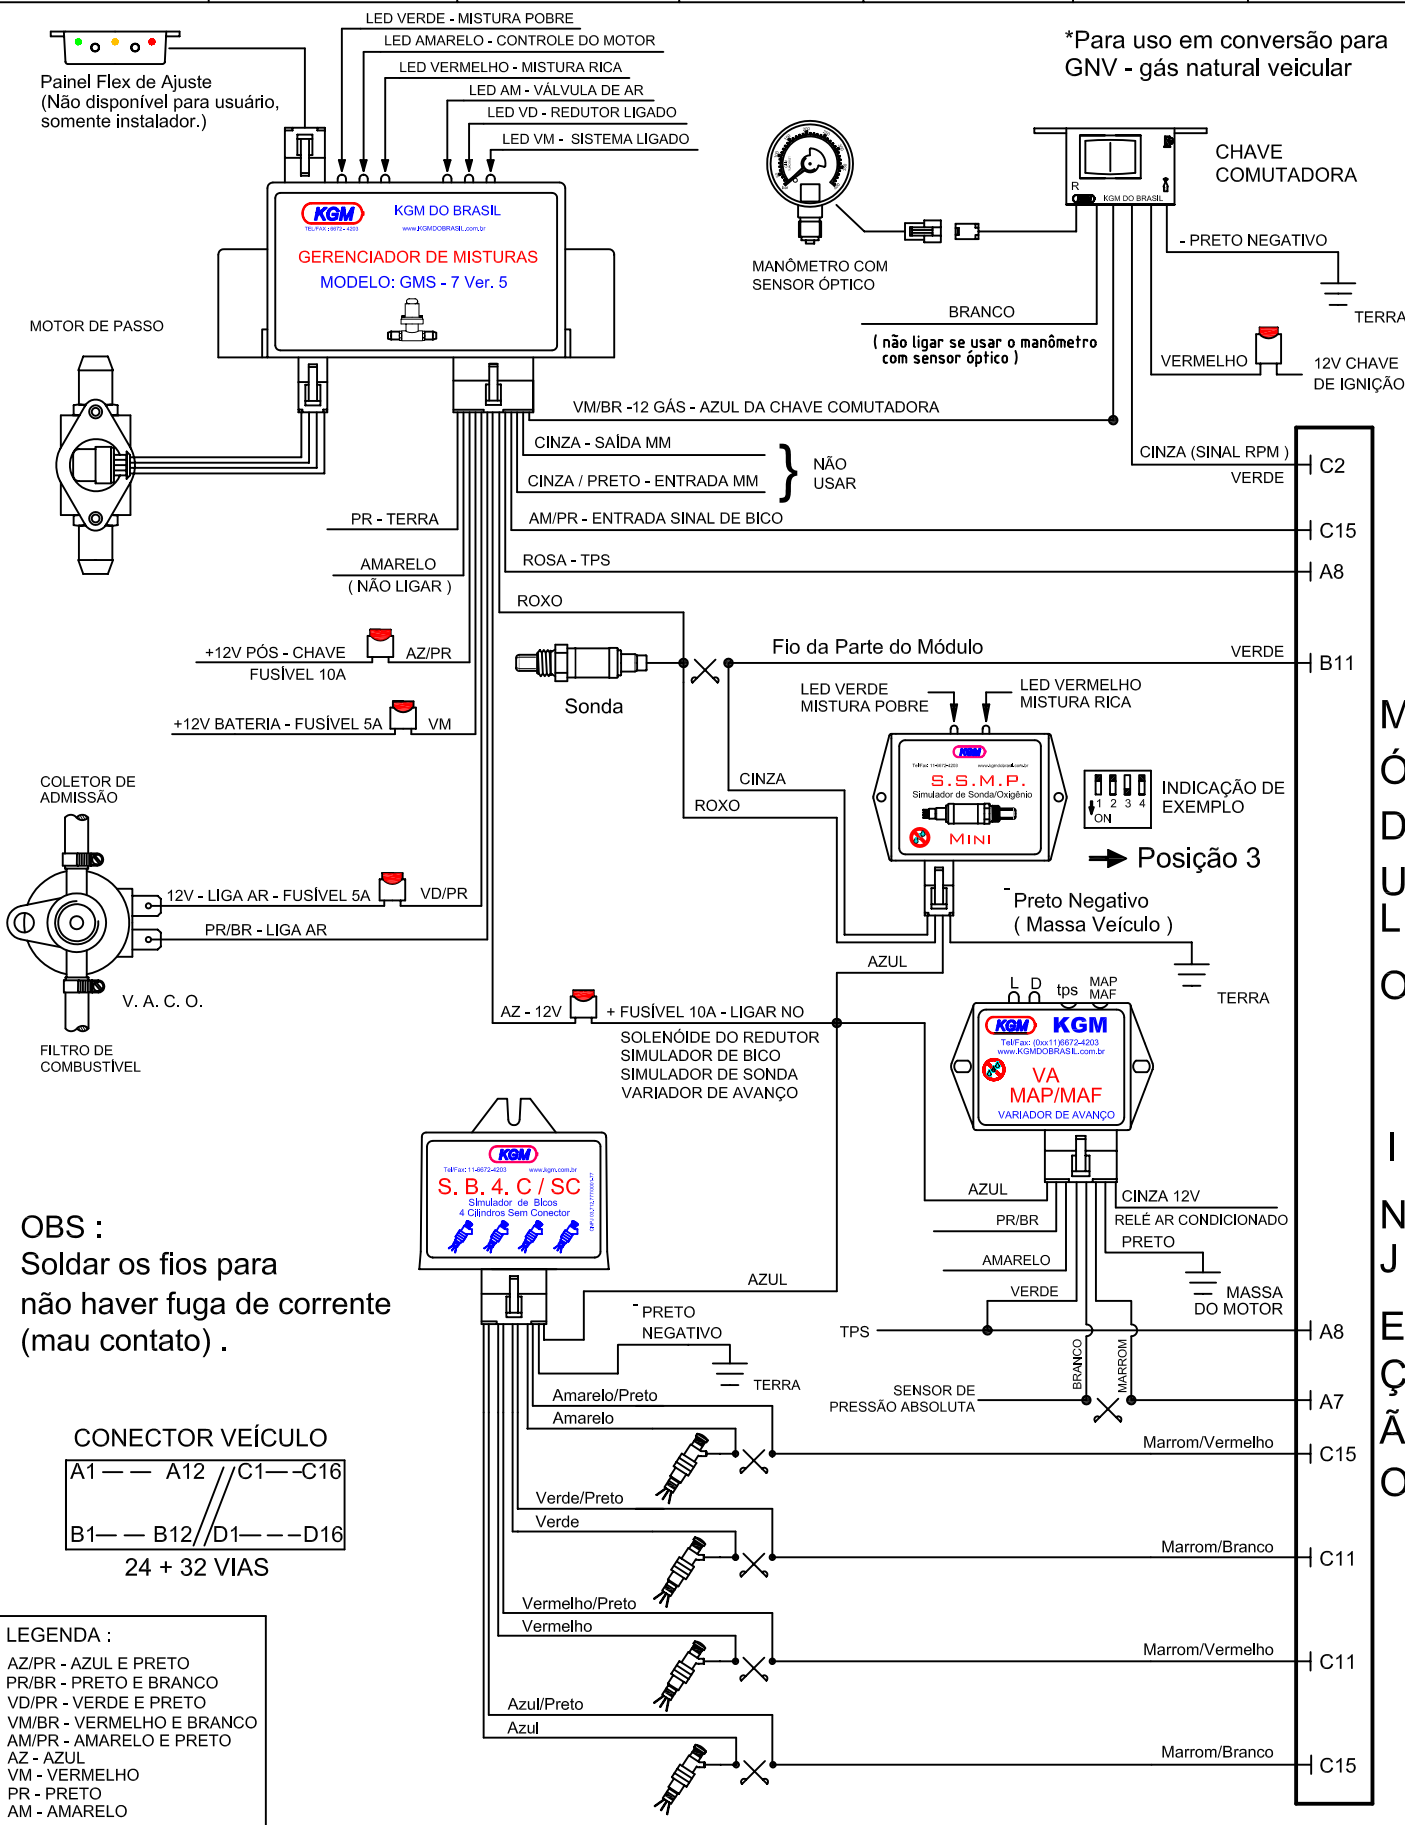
LED VERDE - MISTURA POBRE
LED AMARELO - CONTROLE DO MOTOR
LED VERMELHO - MISTURA RICA
LED AM - VÁLVULA DE AR
LED VD - REDUTOR LIGADO
LED VM - SISTEMA LIGADO

Painel Flex de Ajuste
(Não disponível para usuário, somente instalador.)

*Para uso em conversão para GNV - gás natural veicular

KGM
KGM DO BRASIL
GERENCIADOR DE MISTURAS
MODELO: GMS - 7 Ver. 5

MANÔMETRO COM SENSOR ÓPTICO

CHAVE COMUTADORA
KGM DO BRASIL
- PRETO NEGATIVO
TERRA
BRANCO
( não ligar se usar o manômetro com sensor óptico )
VERMELHO
12V CHAVE DE IGNIÇÃO

MOTOR DE PASSO

VM/BR -12 GÁS - AZUL DA CHAVE COMUTADORA
CINZA - SAÍDA MM
CINZA / PRETO - ENTRADA MM
NÃO USAR
CINZA (SINAL RPM )
VERDE
C2
PR - TERRA
AM/PR - ENTRADA SINAL DE BICO
C15
AMARELO
( NÃO LIGAR )
ROSA - TPS
A8
ROXO
+12V PÓS - CHAVE FUSÍVEL 10A
AZ/PR
Sonda
Fio da Parte do Módulo
VERDE
B11
+12V BATERIA - FUSÍVEL 5A
VM
LED VERDE MISTURA POBRE
LED VERMELHO MISTURA RICA
KGM
S.S.M.P.
Simulador de Sonda/Oxigênio
MINI
INDICAÇÃO DE EXEMPLO
1 2 3 4
ON
Posição 3
CINZA
ROXO
COLETOR DE ADMISSÃO
12V - LIGA AR - FUSÍVEL 5A
VD/PR
PR/BR - LIGA AR
Preto Negativo
( Massa Veículo )
AZUL
TERRA
V. A. C. O.
FILTRO DE COMBUSTÍVEL
AZ - 12V
+ FUSÍVEL 10A - LIGAR NO
SOLENÓIDE DO REDUTOR
SIMULADOR DE BICO
SIMULADOR DE SONDA
VARIADOR DE AVANÇO
L D tps MAP MAF
KGM
KGM
Tel/Fax: (0xx11)6672-4203
www.KGMDOBRASIL.com.br
VA
MAP/MAF
VARIADOR DE AVANÇO

MÓDULO DE INJEÇÃO

KGM
S. B. 4. C / SC
Simulador de Bicos
4 Cilindros Sem Conector
OBS :
Soldar os fios para não haver fuga de corrente (mau contato) .
AZUL
AZUL
PR/BR
CINZA 12V
RELÉ AR CONDICIONADO
PRETO
AMARELO
MASSA DO MOTOR
VERDE
- PRETO NEGATIVO
TERRA
TPS
A8
BRANCO
MARROM
SENSOR DE PRESSÃO ABSOLUTA
A7
Amarelo/Preto
Amarelo
Marrom/Vermelho
C15
CONECTOR VEÍCULO
A1 —— A12 C1——C16
B1—— B12 D1———D16
24 + 32 VIAS
Verde/Preto
Verde
Marrom/Branco
C11
Vermelho/Preto
Vermelho
Marrom/Vermelho
C11
Azul/Preto
Azul
Marrom/Branco
C15
LEGENDA :
AZ/PR - AZUL E PRETO
PR/BR - PRETO E BRANCO
VD/PR - VERDE E PRETO
VM/BR - VERMELHO E BRANCO
AM/PR - AMARELO E PRETO
AZ - AZUL
VM - VERMELHO
PR - PRETO
AM - AMARELO